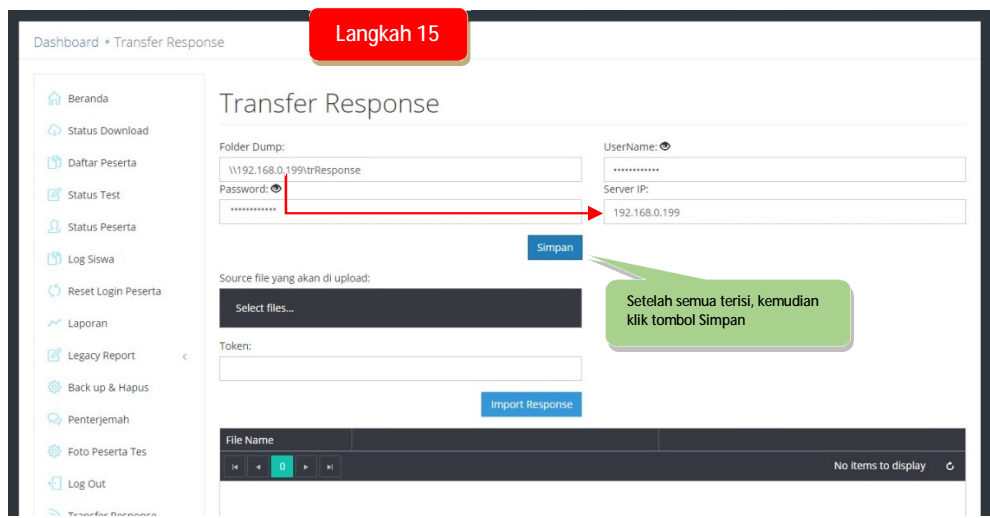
Dashboard • Transfer Response

Langkah 15

Beranda
Status Download
Daftar Peserta
Status Test
Status Peserta
Log Siswa
Reset Login Peserta
Laporan
Legacy Report
Back up & Hapus
Penterjemah
Foto Peserta Tes
Log Out
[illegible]

Transfer Response

Folder Dump:
\\192.168.0.199\trResponse
Password:
••••••••••••
UserName:
••••••••••••
Server IP:
192.168.0.199

Simpan

Source file yang akan di upload:
Select files...

Setelah semua terisi, kemudian klik tombol Simpan

Token:

Import Response

| File Name | | |
|---|---|---|

0

No items to display